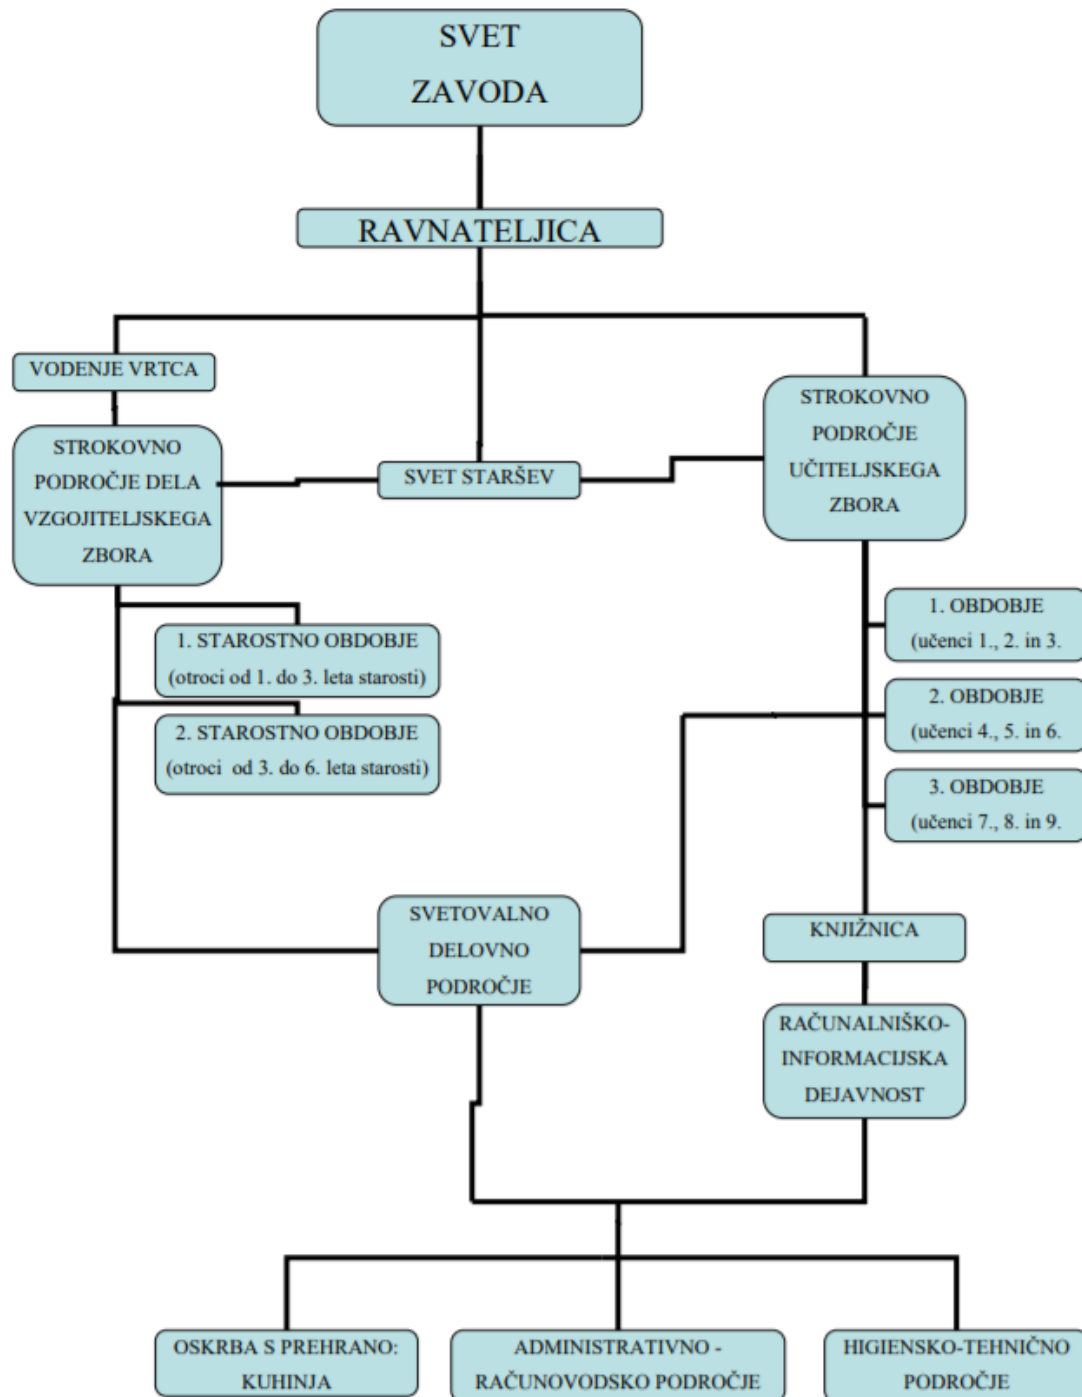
SVET ZAVODA

RAVNATELJICA

VODENJE VRTCA

STROKOVNO PODROČJE DELA VZGOJITELJSKEGA ZBORA

SVET STARŠEV

STROKOVNO PODROČJE UČITELJSKEGA ZBORA

1. STAROSTNO OBDOBJE (otroci od 1. do 3. leta starosti)

2. STAROSTNO OBDOBJE (otroci od 3. do 6. leta starosti)

1. OBDOBJE (učenci 1., 2. in 3.

2. OBDOBJE (učenci 4., 5. in 6.

3. OBDOBJE (učenci 7., 8. in 9.

SVETOVALNO DELOVNO PODROČJE

KNJIŽNICA

RAČUNALNIŠKO-INFORMACIJSKA DEJAVNOST

OSKRBA S PREHRANO: KUHINJA

ADMINISTRATIVNO - RAČUNOVODSKO PODROČJE

HIGIENSKO-TEHNIČNO PODROČJE